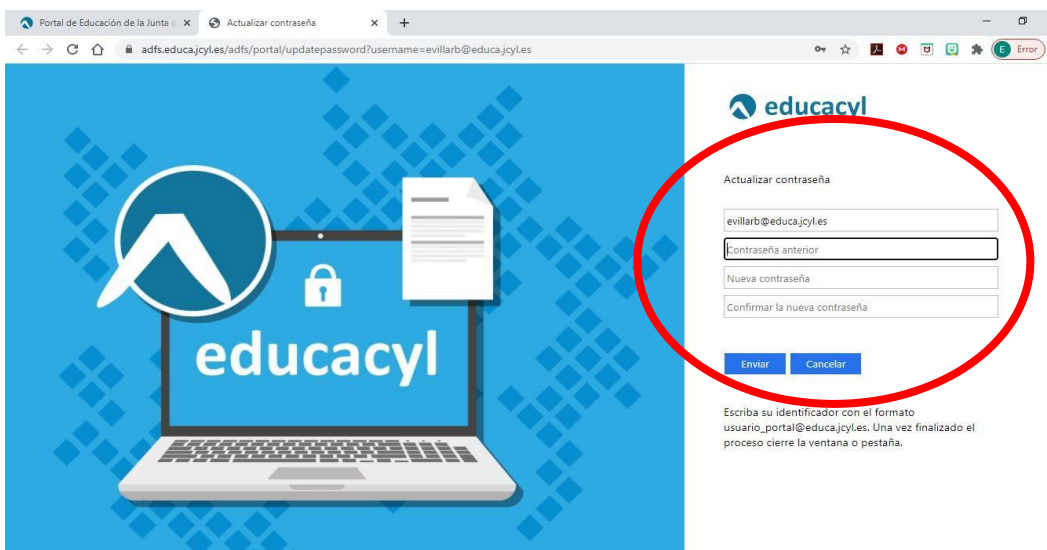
Portal de Educación de la Junta d ×
Actualizar contraseña ×
+

adfs.educa.jcyl.es/adfs/portal/updatepassword?username=evillarb@educa.jcyl.es

E Error

educacyl

educacyl

Actualizar contraseña

evillarb@educa.jcyl.es

Contraseña anterior

Nueva contraseña

Confirmar la nueva contraseña

Enviar
Cancelar

Escriba su identificador con el formato usuario_portal@educa.jcyl.es. Una vez finalizado el proceso cierre la ventana o pestaña.